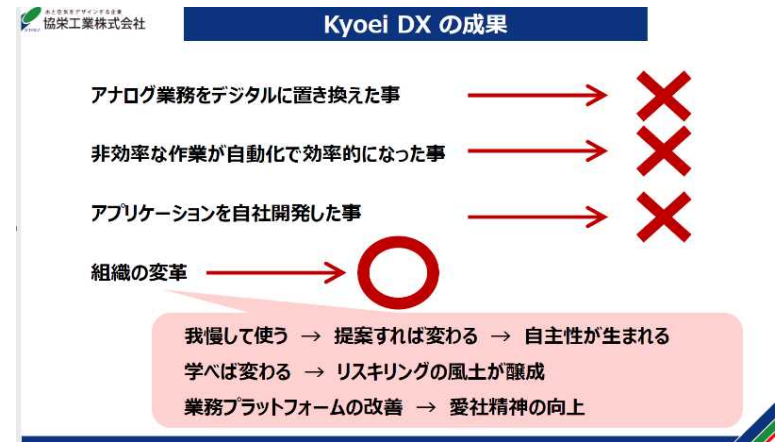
協栄工業株式会社

Kyoei DX の成果

アナログ業務をデジタルに置き換えた事

非効率な作業が自動化で効率的になった事

アプリケーションを自社開発した事

組織の変革

我慢して使う → 提案すれば変わる → 自主性が生まれる
学べば変わる → リスキリングの風土が醸成
業務プラットフォームの改善 → 愛社精神の向上